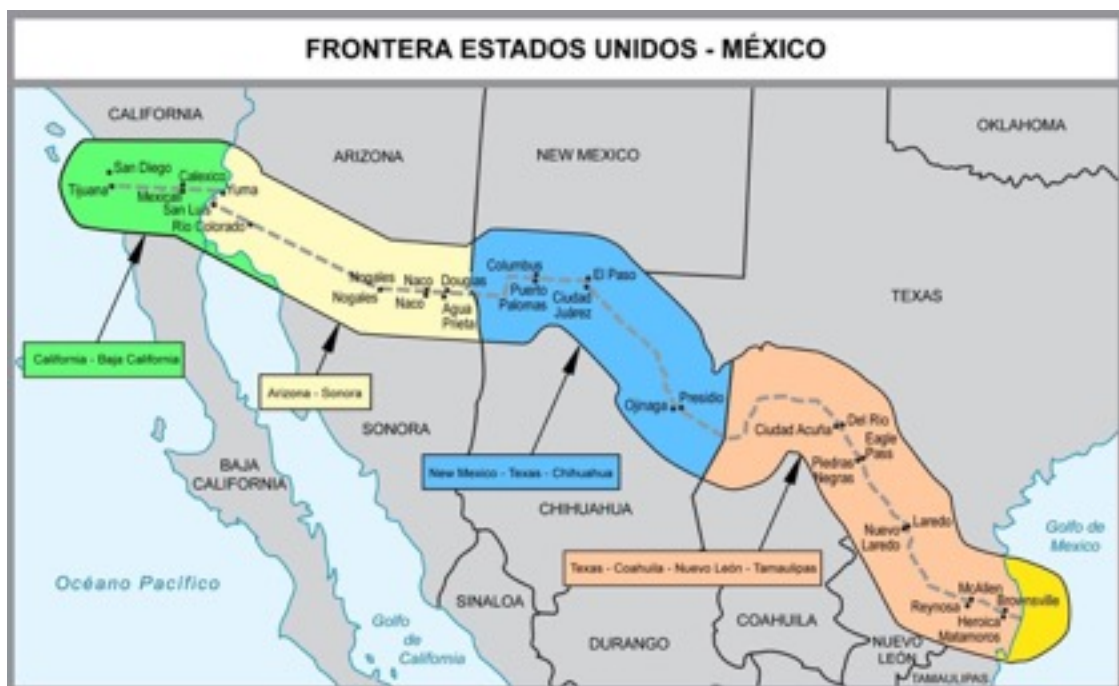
FRONTERA ESTADOS UNIDOS - MÉXICO

CALIFORNIA
ARIZONA
NEW MEXICO
OKLAHOMA
TEXAS
San Diego
Tijuana
Calexico
Mexicali
Yuma
San Luis
Rio Colorado
Nogales
Nogales
Naco
Naco
Douglas
Agua Prieta
Columbus
Puerto Palomas
El Paso
Ciudad Juárez
Ojinaga
Presidio
Ciudad Acuña
Del Rio
Eagle Pass
Piedras Negras
Nuevo Laredo
Laredo
McAllen
Reynosa
Brownsville
Heroica Matamoros
California - Baja California
Arizona - Sonora
New Mexico - Texas - Chihuahua
Texas - Coahuila - Nuevo León - Tamaulipas
SONORA
BAJA CALIFORNIA
CHIHUAHUA
Océano Pacífico
Golfo de California
SINALOA
DURANGO
COAHUILA
NUEVO LEÓN
TAMAULIPAS
Golfo de Mexico